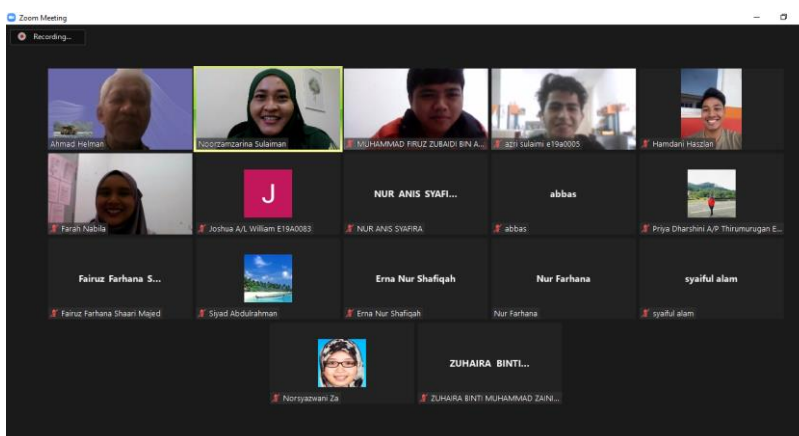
Zoom Meeting

Recording...

Ahmad Helman

Noorzamzarina Sulaiman

MUHAMMAD FIRUZ ZUBAIDI BIN A...

azri sulaimi e19a0005

Hamdani Haszlan

Farah Nabila

J

Joshua A/L William E19A0083

NUR ANIS SYAFI...

NUR ANIS SYAFIRA

abbas

abbas

Priya Dharshini A/P Thirumurugan E...

Fairuz Farhana S...

Fairuz Farhana Shaari Majed

Siyad Abdulrahman

Erna Nur Shafiqah

Erna Nur Shafiqah

Nur Farhana

Nur Farhana

syaiful alam

syaiful alam

Norsyazwani Za

ZUHAIRA BINTI...

ZUHAIRA BINTI MUHAMMAD ZAINI...